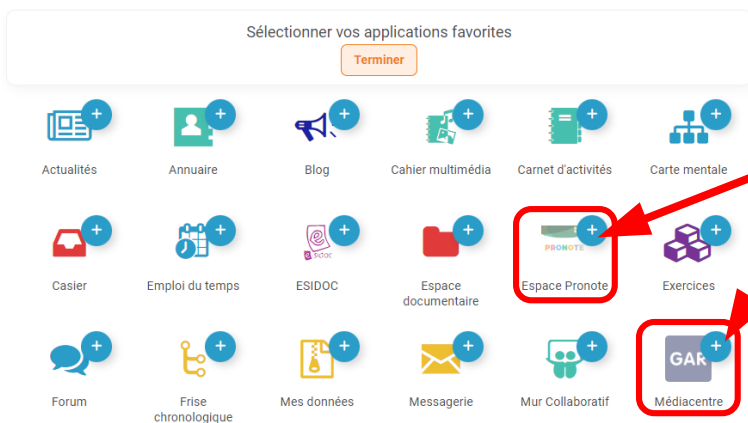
Sélectionner vos applications favorites

Terminer

Actualités

Annuaire

Blog

Cahier multimédia

Carnet d'activités

Carte mentale

Casier

Emploi du temps

e-sidoc

ESIDOC

Espace documentaire

PRONOTE

Espace Pronote

Exercices

Forum

Frise chronologique

Mes données

Messagerie

Mur Collaboratif

GAR

Médiacentre